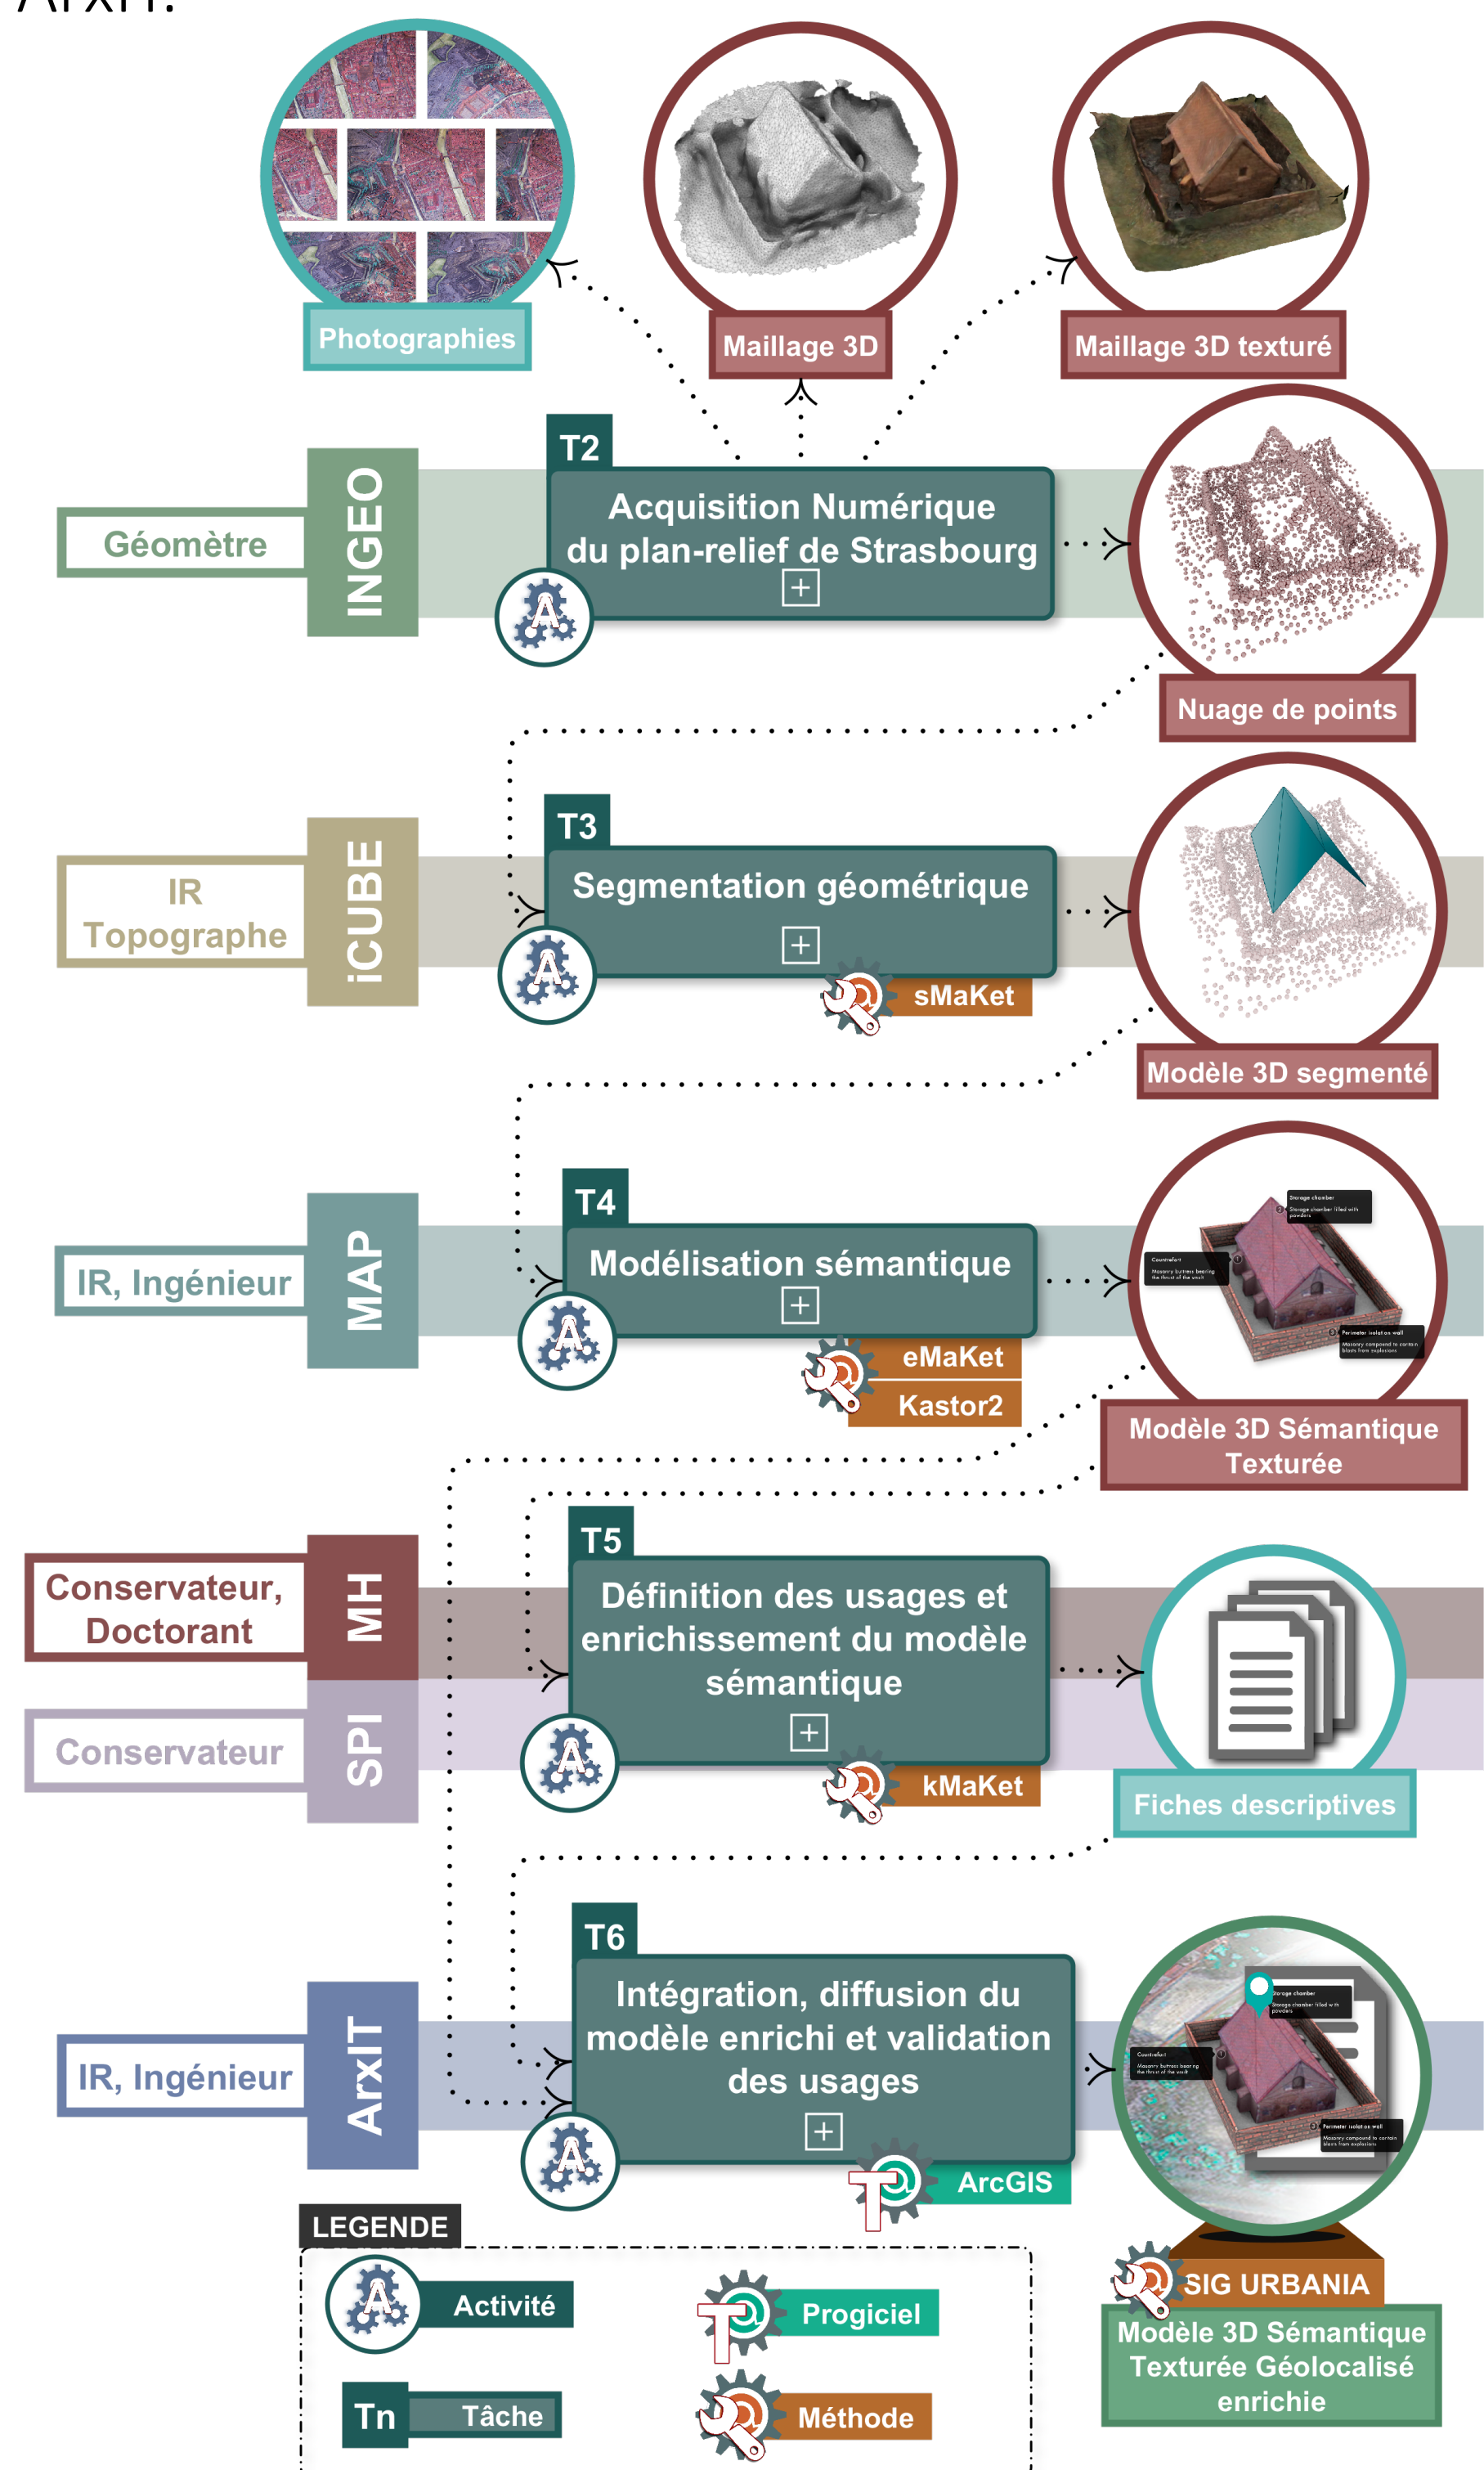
ArxIT.

Photographies

Maillage 3D

Maillage 3D texturé

Géomètre

INGEO

T2

Acquisition Numérique du plan-relief de Strasbourg

Nuage de points

IR Topographe

iCUBE

T3

Segmentation géométrique

sMaKet

Modèle 3D segmenté

IR, Ingénieur

MAP

T4

Modélisation sémantique

eMaKet

Kastor2

Modèle 3D Sémantique Texturée

Conservateur, Doctorant

MH

Conservateur

SPI

T5

Définition des usages et enrichissement du modèle sémantique

kMaKet

Fiches descriptives

IR, Ingénieur

ArxIT

T6

Intégration, diffusion du modèle enrichi et validation des usages

ArcGIS

SIG URBANIA

Modèle 3D Sémantique Texturée Géolocalisé enrichie

LEGENDE

Activité

Progiciel

Tn

Tâche

Méthode